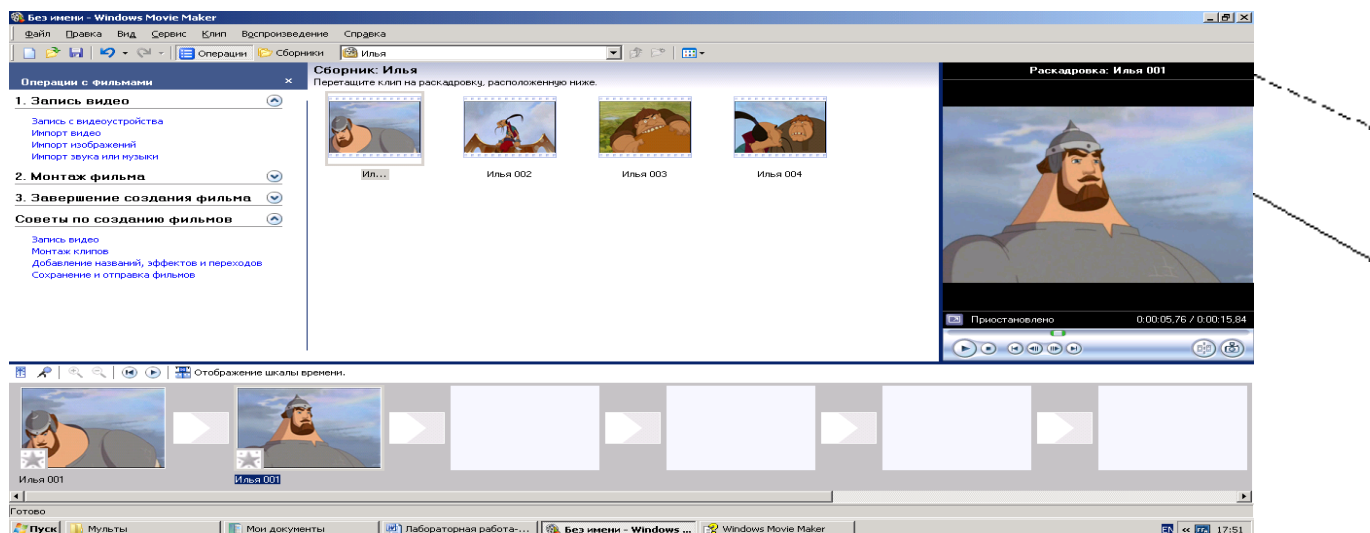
Без имени - Windows Movie Maker

Файл Правка Вид Сервис Клип Воспроизведение Справка

Операции Сборники Илья

Операции с фильмами ×

1. Запись видео

Запись с видеоустройства
Импорт видео
Импорт изображений
Импорт звука или музыки

2. Монтаж фильма

3. Завершение создания фильма

Советы по созданию фильмов

Запись видео
Монтаж клипов
Добавление названий, эффектов и переходов
Сохранение и отправка фильмов

Сборник: Илья
Перетащите клип на раскадровку, расположенную ниже.

Ил...
Илья 002
Илья 003
Илья 004

Раскадровка: Илья 001

Приостановлено 0:00:05,76 / 0:00:15,84

Отображение шкалы времени.

Илья 001
Илья 001

Готово

Пуск Мульты Мои документы Лабораторная работа-... Без имени - Windows ... Windows Movie Maker EN 17:51